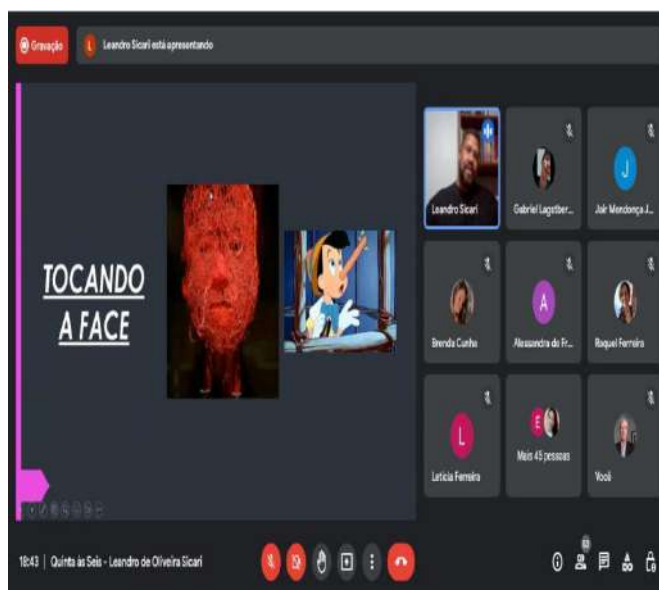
Gravação

L Leandro Sicari está apresentando

TOCANDO A FACE

Leandro Sicari

Gabriel Lagstber...

J

Jair Mendonça J...

Brenda Cunha

A

Alessandra do Fr...

Raquel Ferreira

L

Leticia Ferreira

E

Mais 45 pessoas

Yooli

18:43 | Quinta às Seis - Leandro de Oliveira Sicari